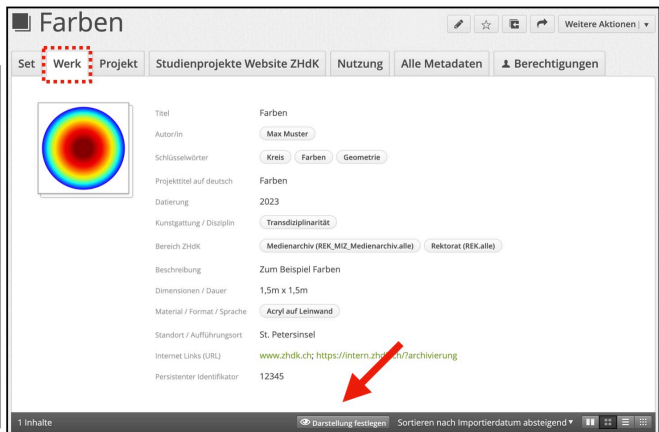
Farben

Weitere Aktionen

Set | Werk | Projekt | Studienprojekte Website ZHdK | Nutzung | Alle Metadaten | Berechtigungen

Titel: Farben

Autor/in: Max Muster

Schlüsselwörter: Kreis, Farben, Geometrie

Projekttitel auf deutsch: Farben

Datierung: 2023

Kunstgattung / Disziplin: Transdiziplinarität

Bereich ZHdK: Medienarchiv (REK_MIZ_Medienarchiv.alle), Rektorat (REK.alle)

Beschreibung: Zum Beispiel Farben

Dimensionen / Dauer: 1,5m x 1,5m

Material / Format / Sprache: Acryl auf Leinwand

Standort / Aufführungsort: St. Petersinsel

Internet Links (URL): www.zhdk.ch; https://intern.zhd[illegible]ch/?archivierung

Persistenter Identifikator: 12345

1 Inhalte

Darstellung festlegen

Sortieren nach Importierdatum absteigend